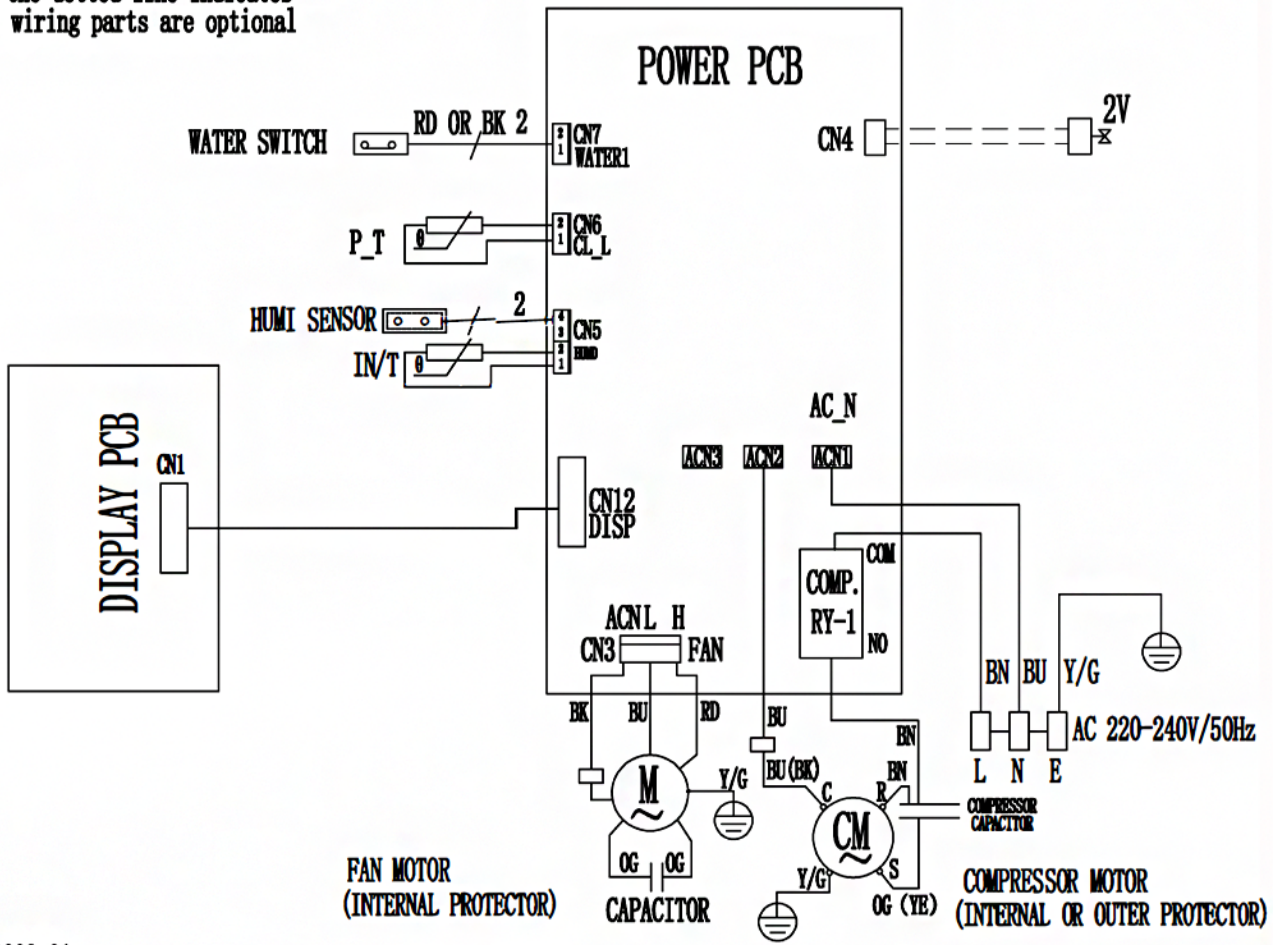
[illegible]
wiring parts are optional

POWER PCB

WATER SWITCH
RD OR BK 2
2 1 CN7 WATER1

CN4
2V

P_T
2 1 CN6 CL_L

HUMI SENSOR
2
4 3 CN5
2 1 HUMD
IN/T

DISPLAY PCB
CN1

AC_N
ACN3 ACN2 ACN1

CN12 DISP

COM
COMP. RY-1
NO

ACNL H
CN3 FAN

BN BU Y/G

BK BU RD
BU
BN
AC 220-240V/50Hz
L N E

M
Y/G
BU(BK)
BN
C
R
COMPRESSOR CAPACITOR
CM
S
OG OG
Y/G
OG (YE)

FAN MOTOR (INTERNAL PROTECTOR)
CAPACITOR
COMPRESSOR MOTOR (INTERNAL OR OUTER PROTECTOR)